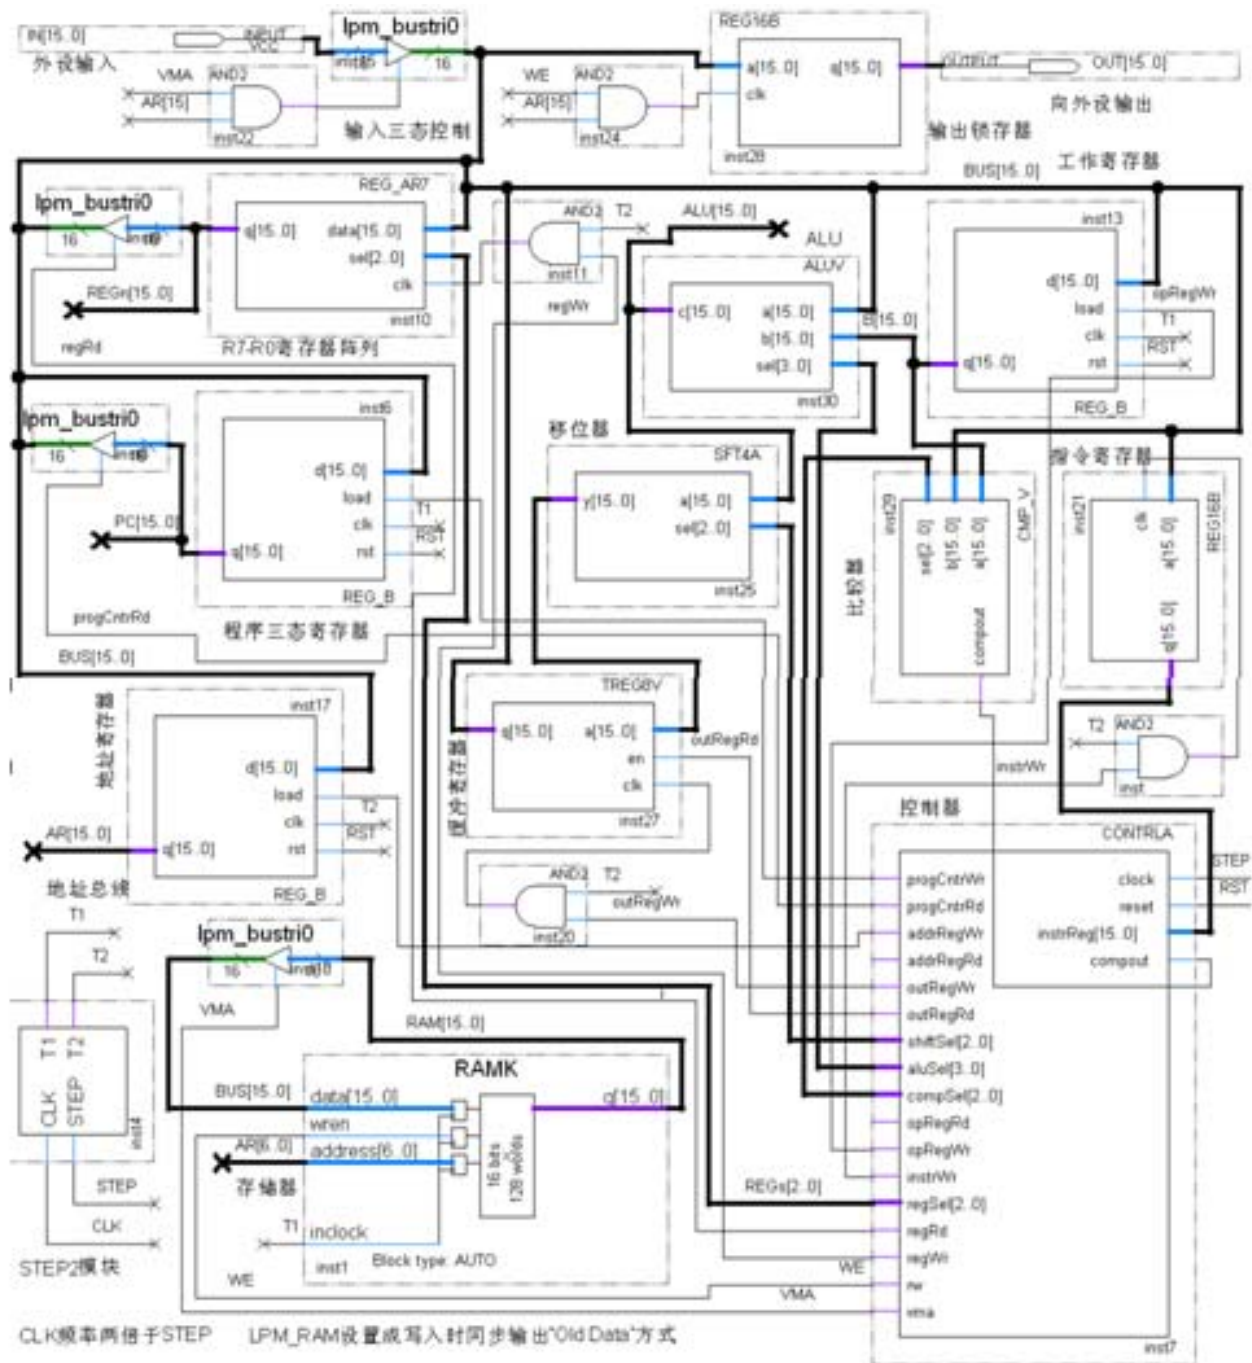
IN[15..0]
外设输入
INPUT VCC
lpm_bustri0
inst45
16
VMA
AND2
AR[15]
inst22
输入三态控制
WE
AND2
AR[15]
inst24
REG16B
a[15..0]
q[15..0]
clk
inst28
OUTPUT
OUT[15..0]
向外设输出
输出锁存器
BUS[15..0]
工作寄存器
lpm_bustri0
16
inst49
REGn[15..0]
regRd
REG_AR7
q[15..0]
data[15..0]
sel[2..0]
clk
inst10
R7-R0寄存器阵列
AND2
T2
inst11
regWr
ALU[15..0]
ALU
ALUV
c[15..0]
a[15..0]
b[15..0]
sel[3..0]
inst30
B[15..0]
inst13
d[15..0]
load
clk
rst
q[15..0]
opRegWr
T1
RST
REG_B
lpm_bustri0
16
inst48
PC[15..0]
inst6
d[15..0]
load
clk
rst
q[15..0]
T1
RST
REG_B
progCntrRd
程序三态寄存器
BUS[15..0]
移位器
SFT4A
y[15..0]
a[15..0]
sel[2..0]
inst25
inst29
sel[2..0]
b[15..0]
a[15..0]
CMP_V
compout
比较器
指令寄存器
inst21
clk
a[15..0]
REG16B
q[15..0]
地址寄存器
inst17
d[15..0]
load
clk
rst
T2
RST
AR[15..0]
q[15..0]
REG_B
地址总线
TREG8V
q[15..0]
a[15..0]
en
clk
inst27
outRegRd
输出寄存器
T2
AND2
inst
instrWr
控制器
CONTRLA
progCntrWr
progCntrRd
addrRegWr
addrRegRd
outRegWr
outRegRd
shftSel[2..0]
aluSel[3..0]
compSel[2..0]
opRegRd
opRegWr
instrWr
regSel[2..0]
regRd
regWr
rw
vma
clock
reset
instrReg[15..0]
compout
STEP
RST
inst7
AND2
T2
outRegWr
inst20
T1
T2
lpm_bustri0
16
inst18
VMA
RAM[15..0]
CLK
STEP
T1
T2
inst4
RAMK
BUS[15..0]
data[15..0]
wren
AR[6..0]
address[6..0]
存储器
T1
inclock
inst1
Block type: AUTO
16 bits
128 words
q[15..0]
REGs[2..0]
WE
VMA
STEP
CLK
STEP2模块
WE
CLK频率两倍于STEP
LPM_RAM设置成写入时同步输出"Old Data"方式